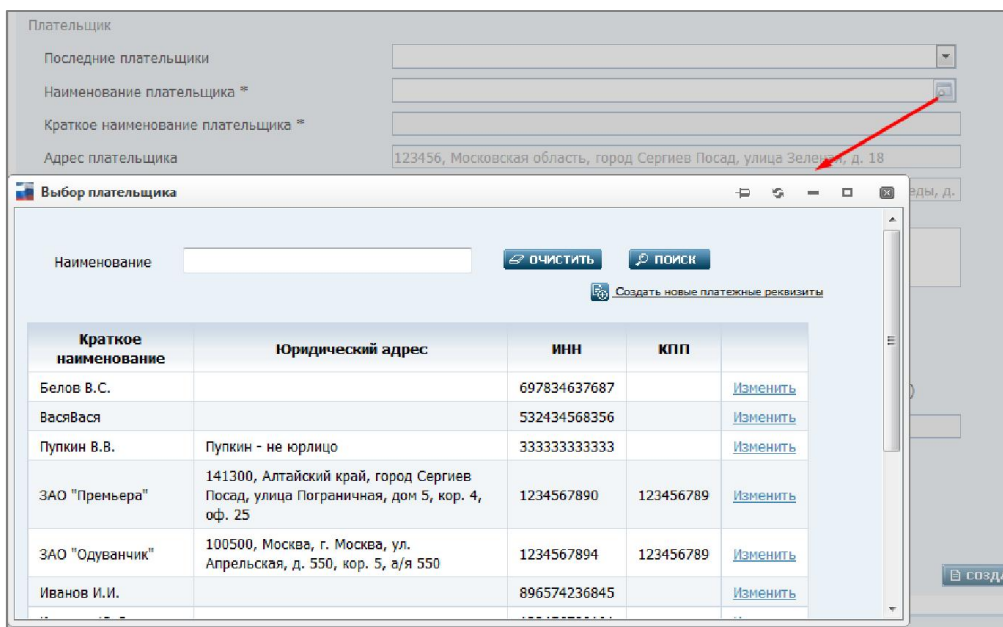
Плательщик

Последние плательщики

Наименование плательщика *

Краткое наименование плательщика *

Адрес плательщика

123456, Московская область, город Сергиев Посад, улица Зелен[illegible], д. 18

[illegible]еды, д.

Выбор плательщика

Наименование

ОЧИСТИТЬ

ПОИСК

Создать новые платежные реквизиты

| Краткое наименование | Юридический адрес | ИНН | КПП | |
|---|---|---|---|---|
| Белов В.С. | | 697834637687 | | Изменить |
| ВасяВася | | 532434568356 | | Изменить |
| Пупкин В.В. | Пупкин - не юрлицо | 333333333333 | | Изменить |
| ЗАО "Премьера" | 141300, Алтайский край, город Сергиев Посад, улица Пограничная, дом 5, кор. 4, оф. 25 | 1234567890 | 123456789 | Изменить |
| ЗАО "Одуванчик" | 100500, Москва, г. Москва, ул. Апрельская, д. 550, кор. 5, а/я 550 | 1234567894 | 123456789 | Изменить |
| Иванов И.И. | | 896574236845 | | Изменить |

созд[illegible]